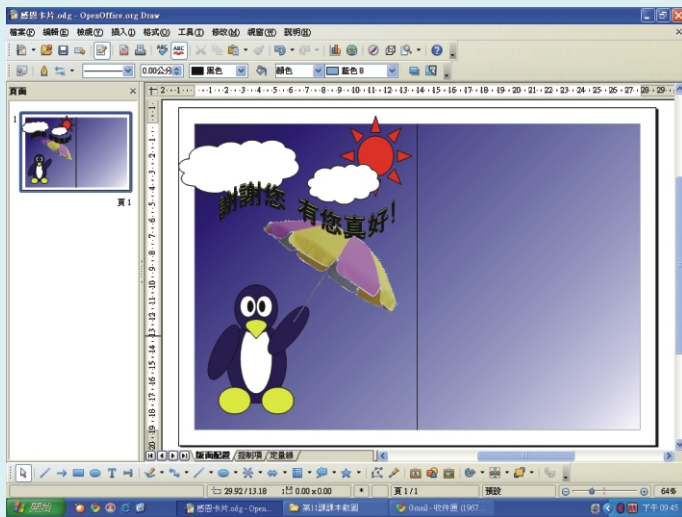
感恩卡片.odg - OpenOffice.org Draw

檔案(F) 編輯(E) 檢視(V) 插入(I) 格式(O) 工具(T) 修改(M) 視窗(W) 說明(H)

0.00公分 黑色 顏色 藍色 8

頁面

1

頁 1

謝謝您 有您真好!

版面配置 控制項 定量線

29.92 / 13.18 0.00 x 0.00 頁 1 / 1 預設 64%

開始 感恩卡片.odg - Open... 第11課課本範圖 Gmail - 收件匣 (1967... 下午 09:45